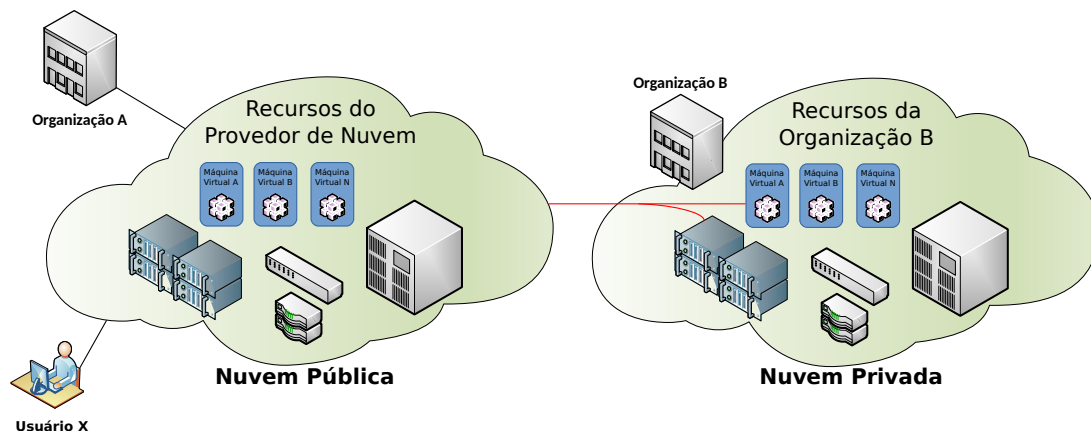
Organização A

Recursos do Provedor de Nuvem

Máquina Virtual A

Máquina Virtual B

Máquina Virtual N

Nuvem Pública

Usuário X

Organização B

Recursos da Organização B

Máquina Virtual A

Máquina Virtual B

Máquina Virtual N

Nuvem Privada